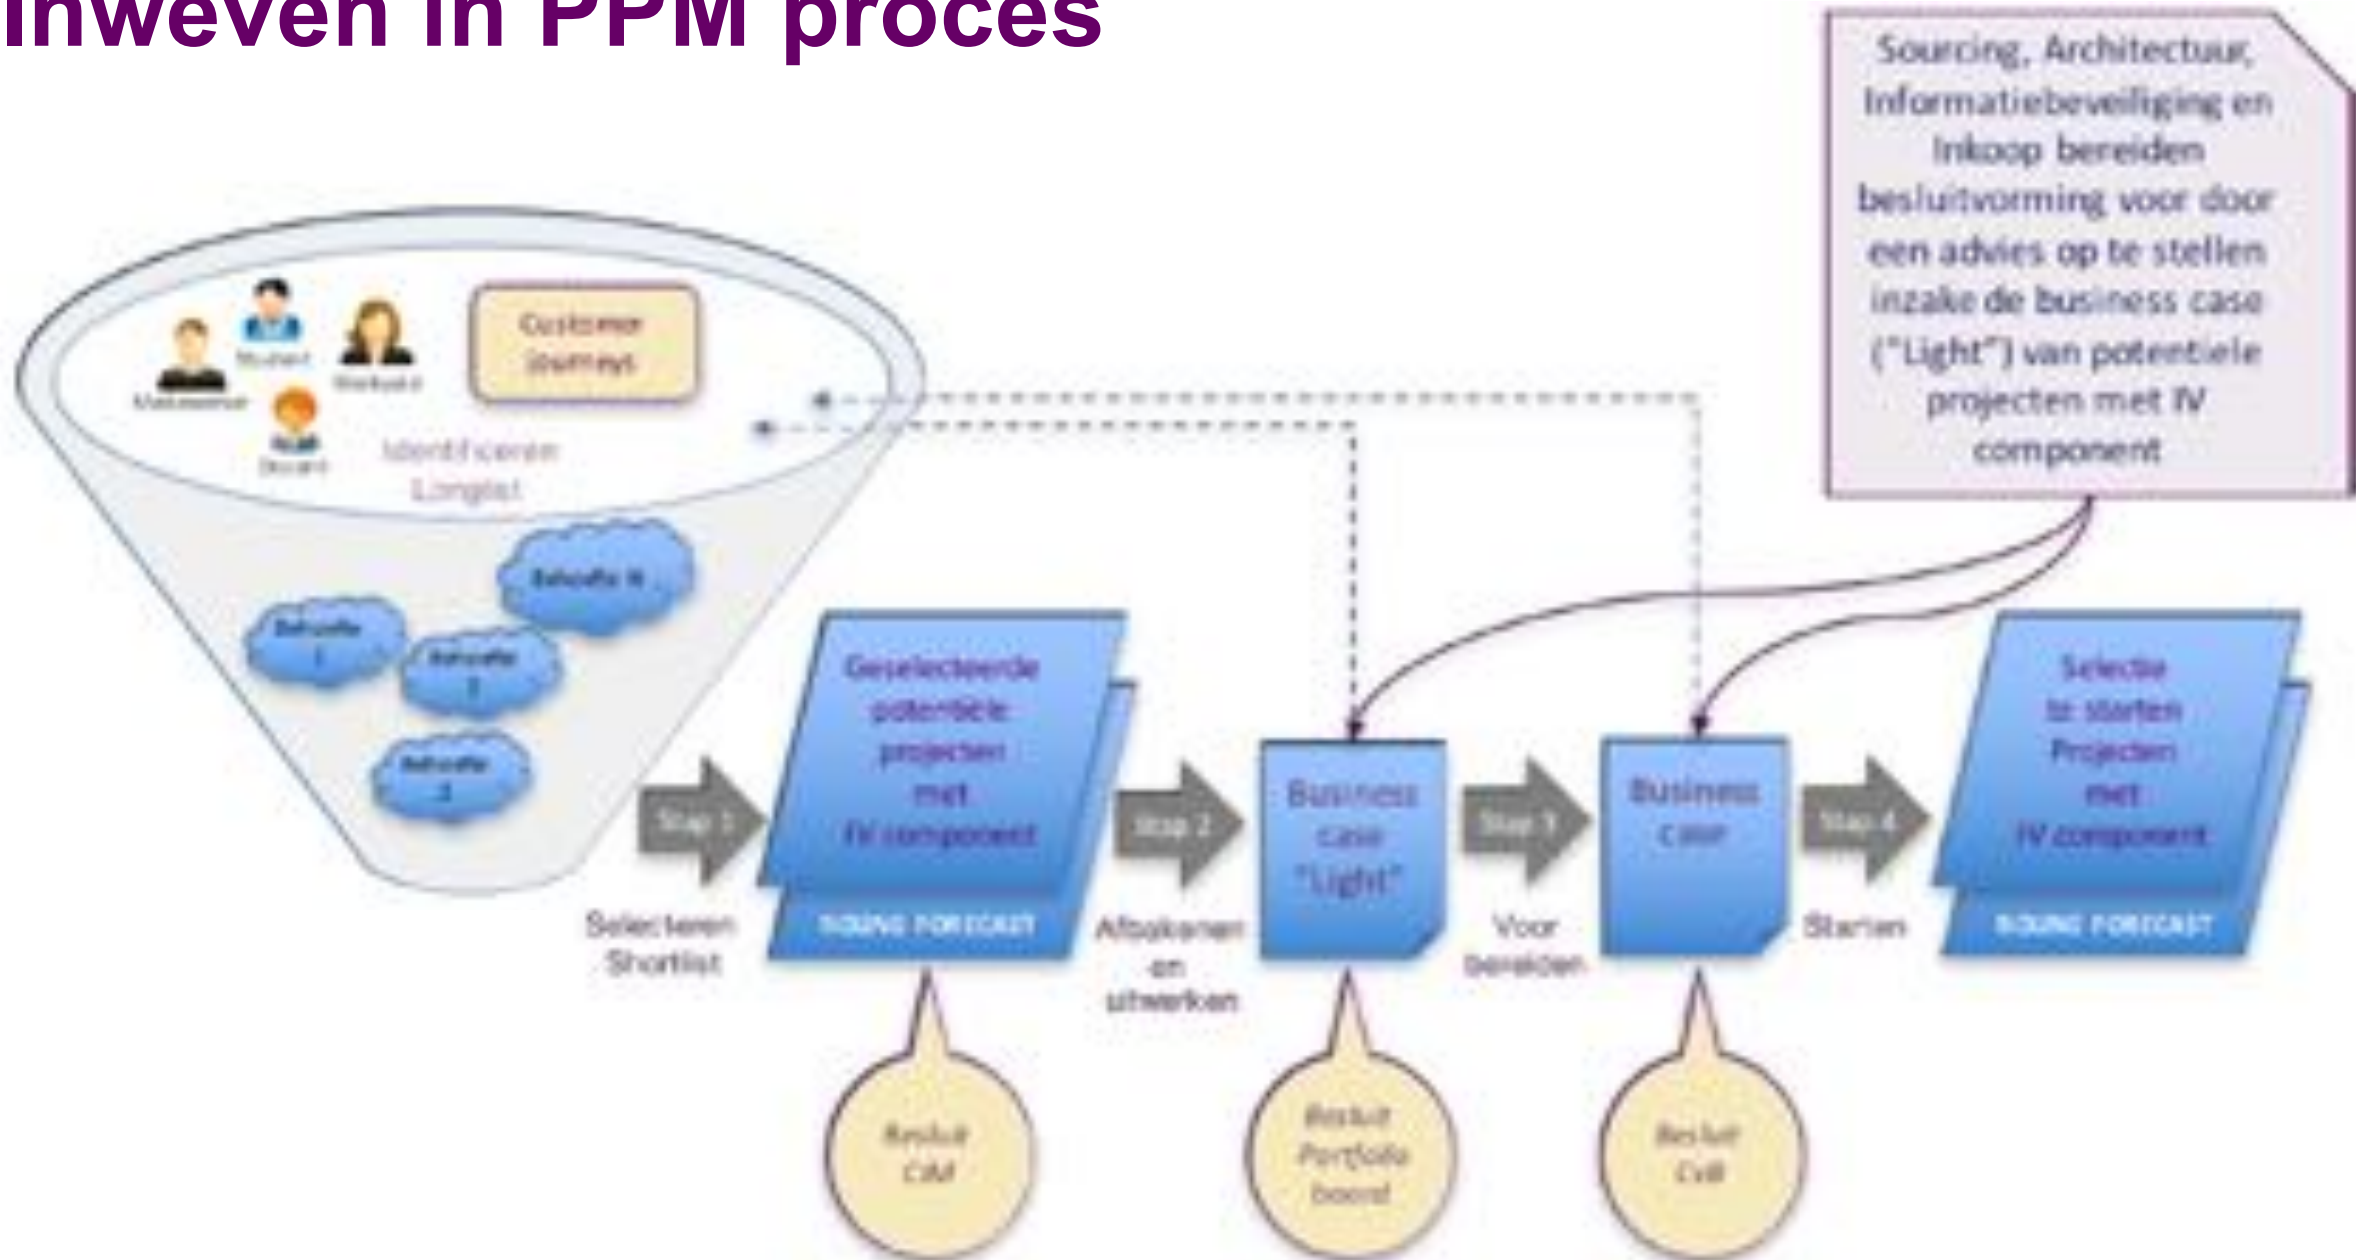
Inweven in PPM proces

Sourcing, Architectuur, Informatiebeveiliging en Inkoop bereiden besluitvorming voor door een advies op te stellen inzake de business case ("Light") van potentiele projecten met IV component

Medewerker
Student
Werkveld
Docent

Customer Journeys

Identificeren Longlist

Behoefte N
Behoefte 1
Behoefte 2
Behoefte 3

Stap 1
Selecteren Shortlist

Geselecteerde potentiele projecten met IV component
ROLLING FORECAST

Stap 2
Afbakenen en uitwerken

Business case "Light"

Stap 3
Voor bereiden

Business case

Stap 4
Starten

Selectie te starten Projecten met IV component
ROLLING FORECAST

Besluit CvB

Besluit Portfolio board

Besluit CvB